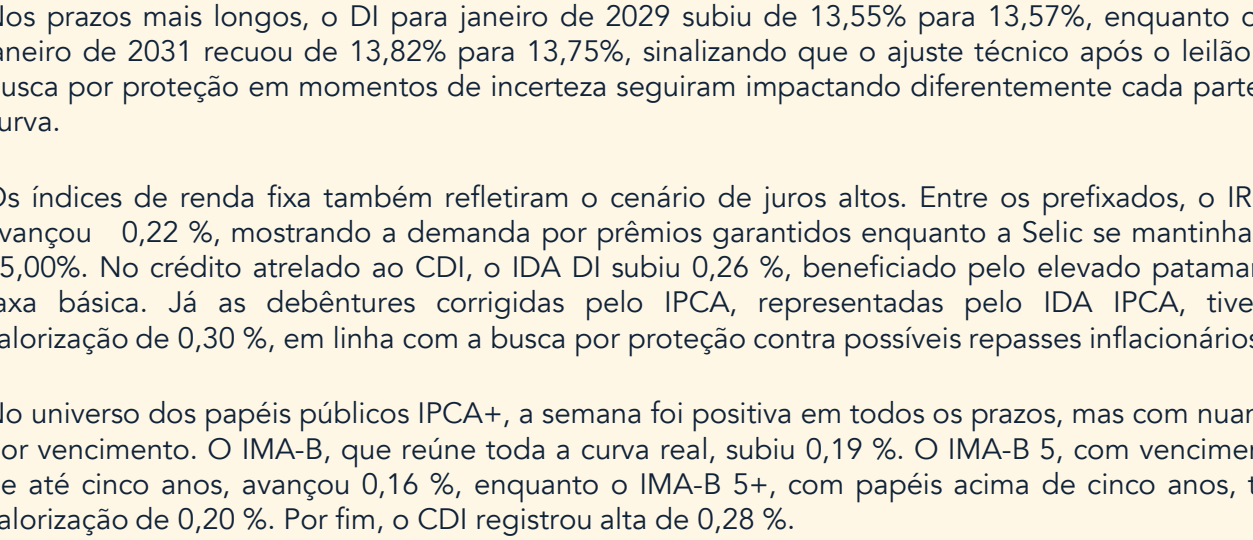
Nos prazos mais longos, o DI para janeiro de 2029 subiu de 13,55% para 13,57%, enquanto o janeiro de 2031 recuou de 13,82% para 13,75%, sinalizando que o ajuste técnico após o leilão busca por proteção em momentos de incerteza seguiram impactando diferentemente cada parte curva.

Os índices de renda fixa também refletiram o cenário de juros altos. Entre os prefixados, o IR avançou 0,22 %, mostrando a demanda por prêmios garantidos enquanto a Selic se mantinha 15,00%. No crédito atrelado ao CDI, o IDA DI subiu 0,26 %, beneficiado pelo elevado patamar taxa básica. Já as debêntures corrigidas pelo IPCA, representadas pelo IDA IPCA, tive valorização de 0,30 %, em linha com a busca por proteção contra possíveis repasses inflacionários

No universo dos papéis públicos IPCA+, a semana foi positiva em todos os prazos, mas com nuan por vencimento. O IMA-B, que reúne toda a curva real, subiu 0,19 %. O IMA-B 5, com vencimen de até cinco anos, avançou 0,16 %, enquanto o IMA-B 5+, com papéis acima de cinco anos, t valorização de 0,20 %. Por fim, o CDI registrou alta de 0,28 %.